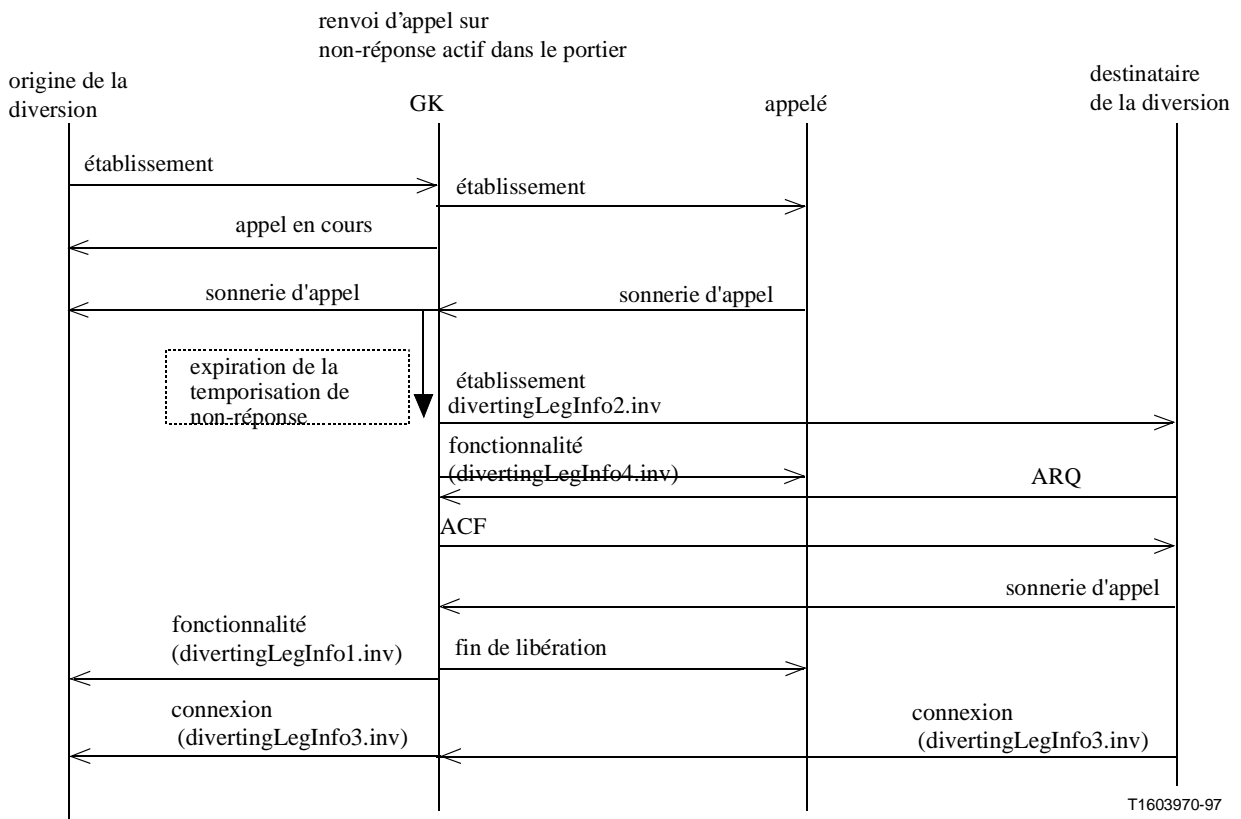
renvoi d'appel sur
non-réponse actif dans le portier

origine de la diversion

GK

appelé

destinataire de la diversion

établissement

établissement

appel en cours

sonnerie d'appel

sonnerie d'appel

expiration de la temporisation de non-réponse

établissement
divertingLegInfo2.inv

fonctionnalité
(divertingLegInfo4.inv)

ARQ

ACF

sonnerie d'appel

fonctionnalité
(divertingLegInfo1.inv)

fin de libération

connexion
(divertingLegInfo3.inv)

connexion
(divertingLegInfo3.inv)

T1603970-97